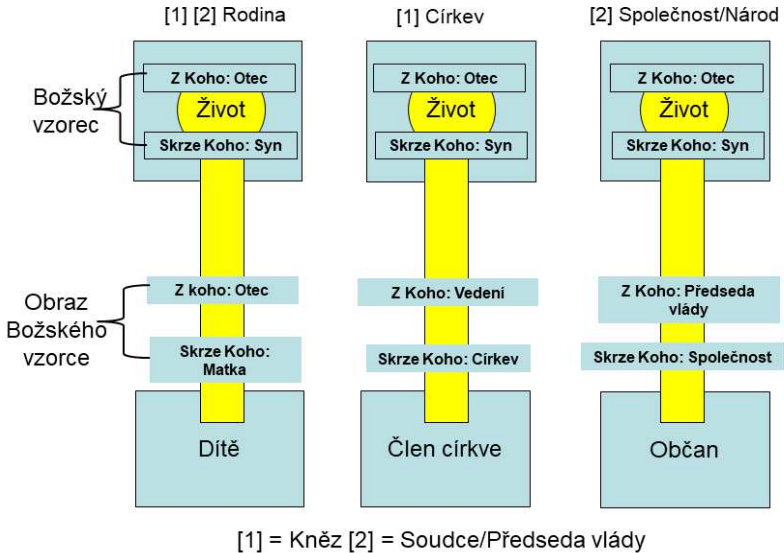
[1] [2] Rodina

Božský vzorec

Z Koho: Otec

Život

Skrze Koho: Syn

Obraz Božského vzorce

Z koho: Otec

Skrze Koho: Matka

Dítě

[1] Církev

Z Koho: Otec

Život

Skrze Koho: Syn

Z Koho: Vedení

Skrze Koho: Církev

Člen církve

[2] Společnost/Národ

Z Koho: Otec

Život

Skrze Koho: Syn

Z Koho: Předseda vlády

Skrze Koho: Společnost

Občan

[1] = Kněz [2] = Soudce/Předseda vlády